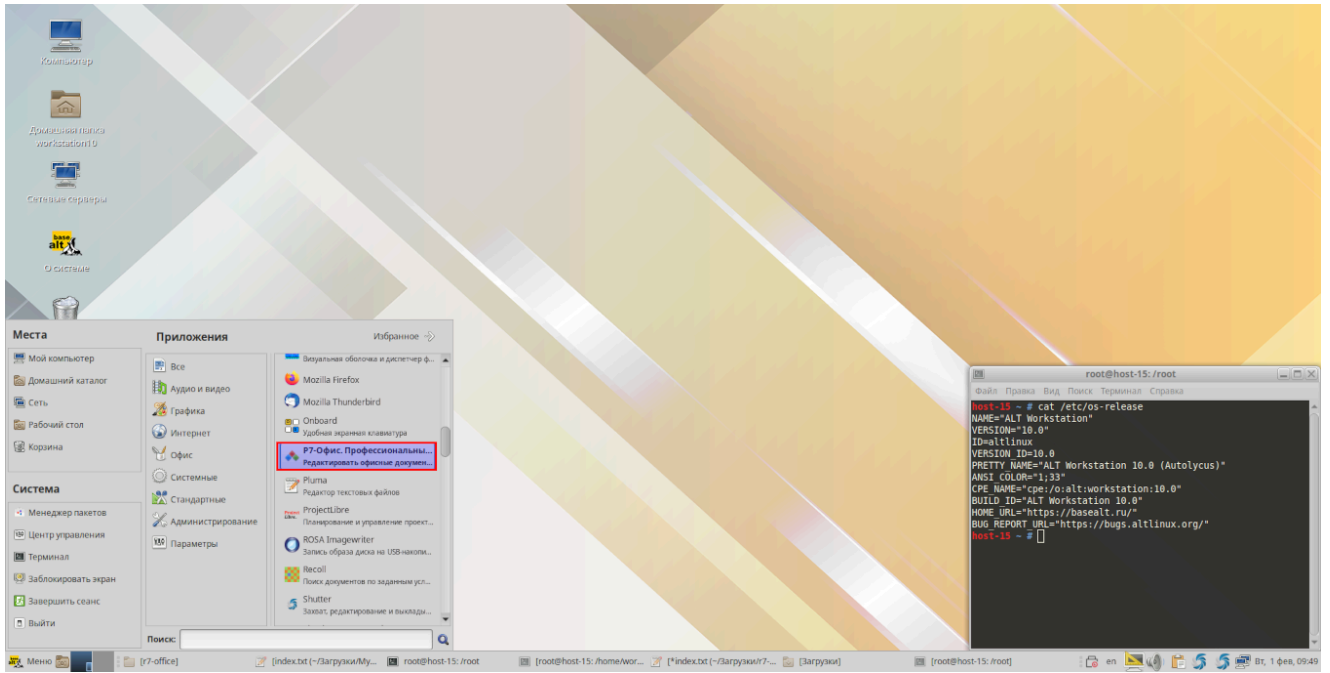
Компьютер

Домашняя папка workstation10

Сетевые серверы

base alt

О системе

Места

Мой компьютер
Домашний каталог
Сеть
Рабочий стол
Корзина

Система

Менеджер пакетов
Центр управления
Терминал
Заблокировать экран
Завершить сеанс
Выйти

Приложения

Избранное

Все
Аудио и видео
Графика
Интернет
Офис
Системные
Стандартные
Администрирование
Параметры

Визуальная оболочка и диспетчер ф...
Mozilla Firefox
Mozilla Thunderbird
Onboard
Удобная экранная клавиатура
Р7-Офис. Профессиональны...
Редактировать офисные докумен...
Pluma
Редактор текстовых файлов
ProjectLibre
Планирование и управление проект...
ROSA Imagewriter
Запись образа диска на USB-накопи...
Recoll
Поиск документов по заданным усл...
Shutter
Захват, редактирование и выкладыв...

Поиск:

root@host-15: /root

Файл Правка Вид Поиск Терминал Справка

host-15 ~ # cat /etc/os-release
NAME="ALT Workstation"
VERSION="10.0"
ID=altlinux
VERSION_ID=10.0
PRETTY_NAME="ALT Workstation 10.0 (Autolycus)"
ANSI_COLOR="1;33"
CPE_NAME="cpe:/o:alt:workstation:10.0"
BUILD_ID="ALT Workstation 10.0"
HOME_URL="https://basealt.ru/"
BUG_REPORT_URL="https://bugs.altlinux.org/"
host-15 ~ #

Меню [r7-office] [index.txt (~/Загрузки/Му... root@host-15: /root [root@host-15: /home/wor... [*index.txt (~/Загрузки/r7-... [Загрузки] [root@host-15: /root] en Вт, 1 фев, 09:49